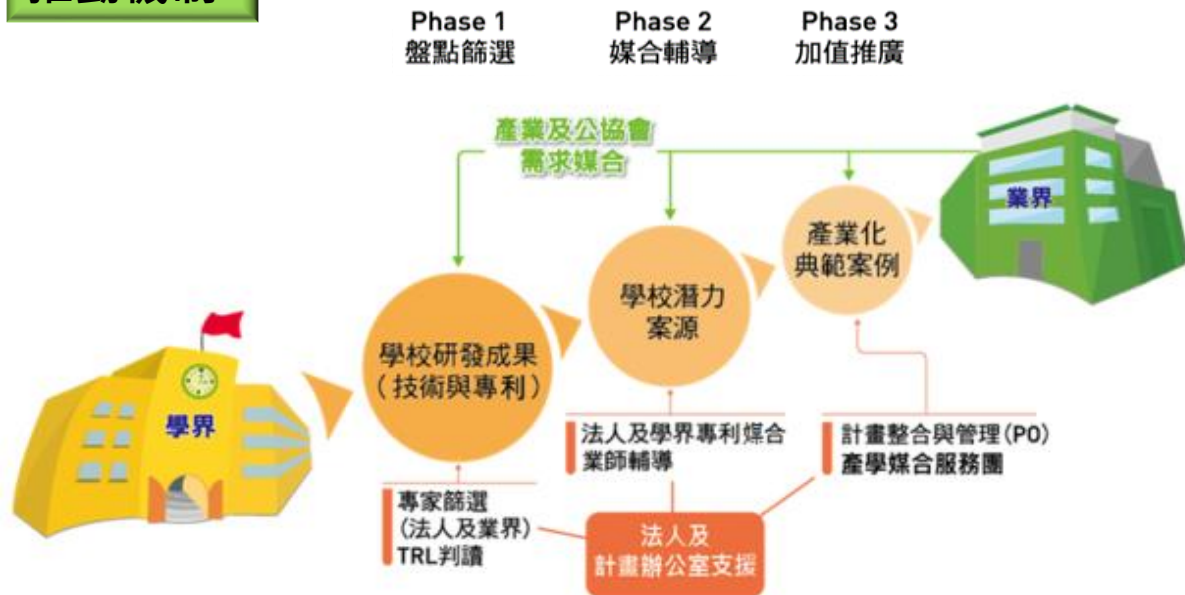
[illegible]

Phase 1
盤點篩選

Phase 2
媒合輔導

Phase 3
加值推廣

產業及公協會
需求媒合

業界

產業化
典範案例

學校潛力
案源

學校研發成果
（技術與專利）

學界

法人及學界專利媒合
業師輔導

計畫整合與管理（PO）
產學媒合服務團

專家篩選
（法人及業界）
TRL判讀

法人及
計畫辦公室支援